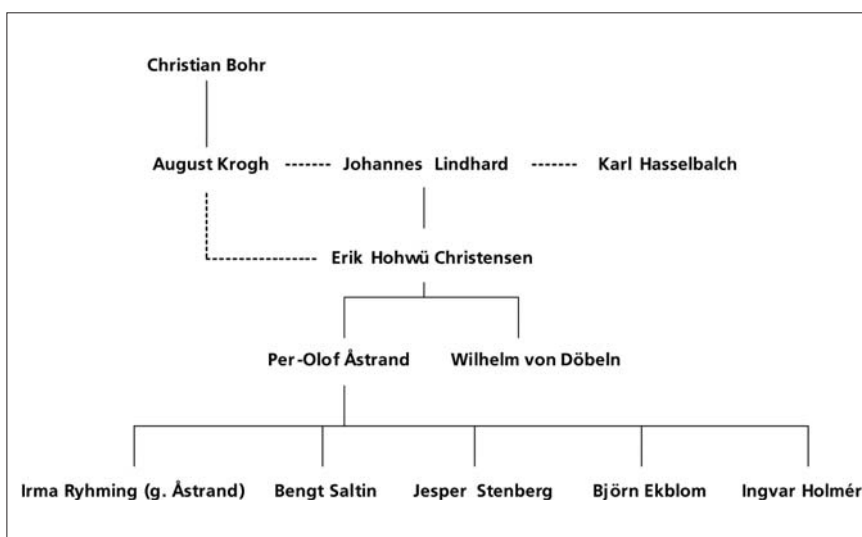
Christian Bohr

August Krogh ------- Johannes Lindhard ------- Karl Hasselbalch

Erik Hohwü Christensen

Per-Olof Åstrand

Wilhelm von Döbeln

Irma Ryhming (g. Åstrand)

Bengt Saltin

Jesper Stenberg

Björn Ekblom

Ingvar Holmér